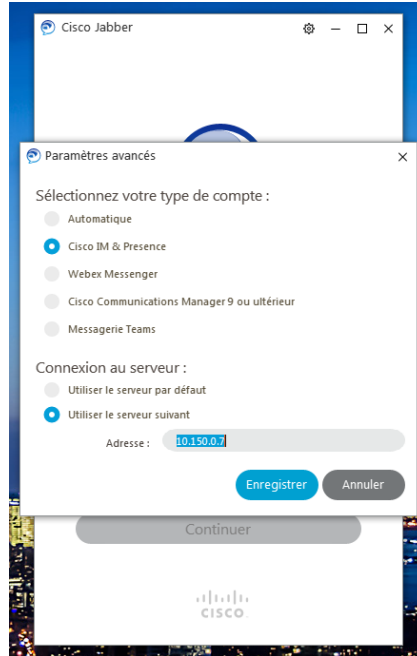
Cisco Jabber

Paramètres avancés

Sélectionnez votre type de compte :

Automatique

Cisco IM & Presence

Webex Messenger

Cisco Communications Manager 9 ou ultérieur

Messagerie Teams

Connexion au serveur :

Utiliser le serveur par défaut

Utiliser le serveur suivant

Adresse : 10.150.0.7

Enregistrer

Annuler

Continuer

cisco